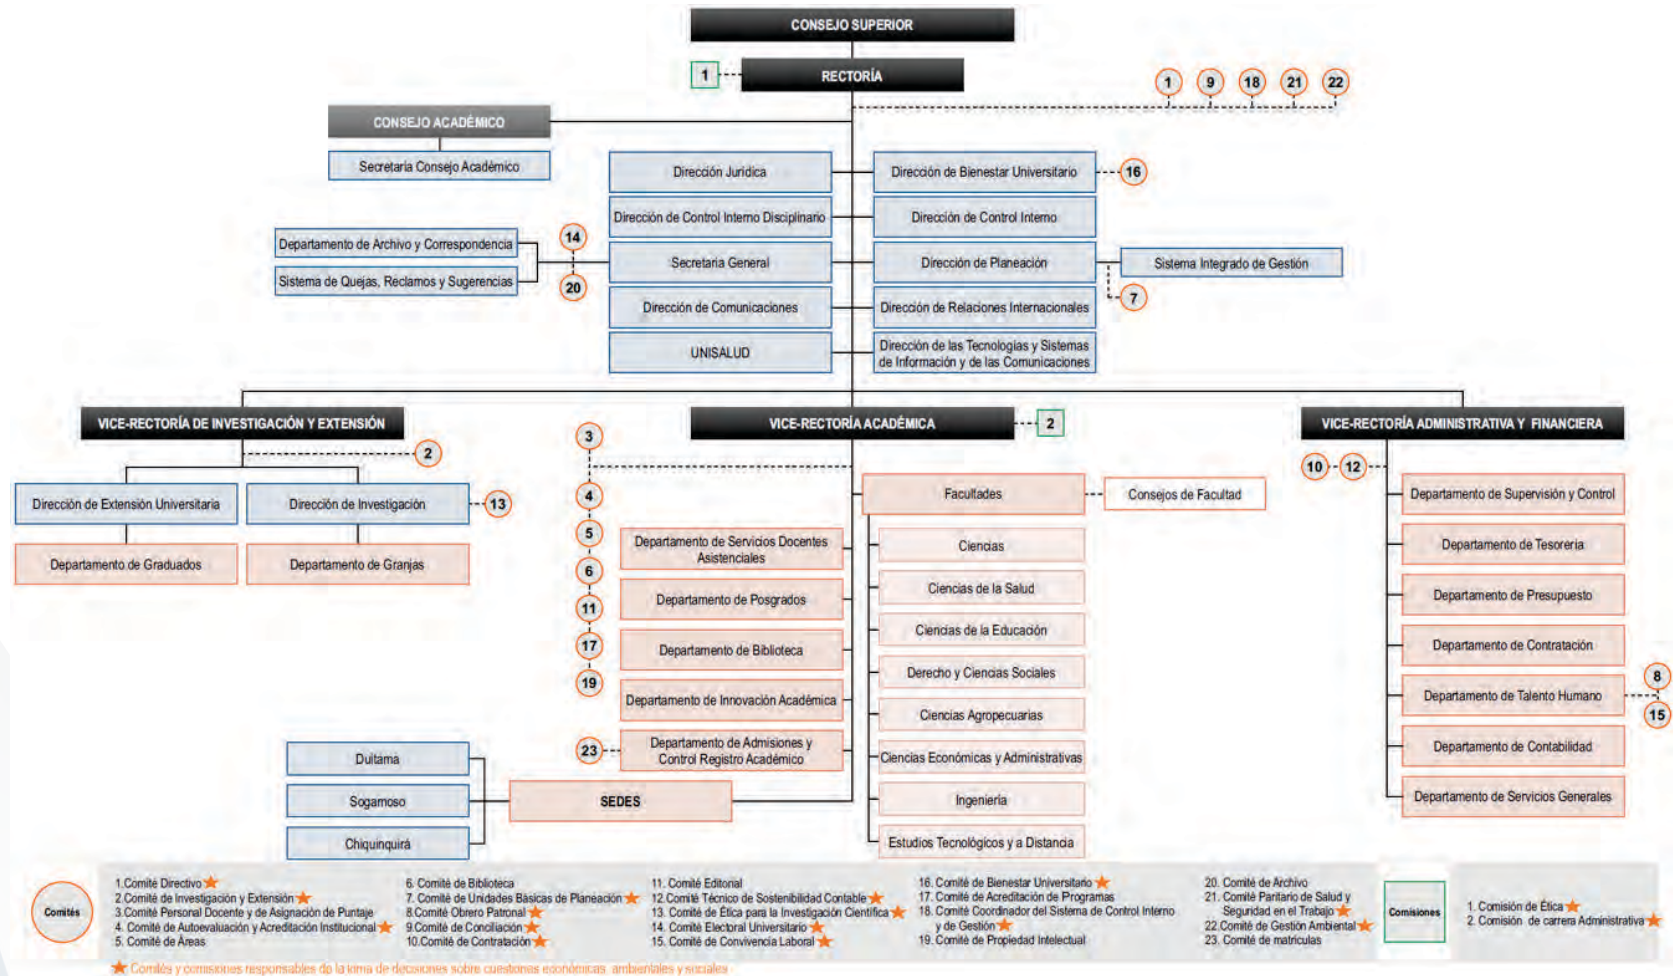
CONSEJO SUPERIOR

1 RECTORÍA

1 9 18 21 22

CONSEJO ACADÉMICO

Secretaría Consejo Académico

Dirección Jurídica

Dirección de Bienestar Universitario 16

Dirección de Control Interno Disciplinario

Dirección de Control Interno

Departamento de Archivo y Correspondencia

Sistema de Quejas, Reclamos y Sugerencias

14

20

Secretaría General

Dirección de Planeación

Sistema Integrado de Gestión

7

Dirección de Comunicaciones

Dirección de Relaciones Internacionales

UNISALUD

Dirección de las Tecnologías y Sistemas de Información y de las Comunicaciones

VICE-RECTORÍA DE INVESTIGACIÓN Y EXTENSIÓN

2

Dirección de Extensión Universitaria

Dirección de Investigación 13

Departamento de Graduados

Departamento de Granjas

VICE-RECTORÍA ACADÉMICA 2

3 4 5 6 11 17 19

Departamento de Servicios Docentes Asistenciales

Departamento de Posgrados

Departamento de Biblioteca

Departamento de Innovación Académica

23 Departamento de Admisiones y Control Registro Académico

Facultades

Consejos de Facultad

Ciencias

Ciencias de la Salud

Ciencias de la Educación

Derecho y Ciencias Sociales

Ciencias Agropecuarias

Ciencias Económicas y Administrativas

Ingeniería

Estudios Tecnológicos y a Distancia

Duitama

Sogamoso

Chiquinquirá

SEDES

VICE-RECTORÍA ADMINISTRATIVA Y FINANCIERA

10 12

Departamento de Supervisión y Control

Departamento de Tesorería

Departamento de Presupuesto

Departamento de Contratación

Departamento de Talento Humano 8 15

Departamento de Contabilidad

Departamento de Servicios Generales

Comités

1.Comité Directivo
2.Comité de Investigación y Extensión
3.Comité Personal Docente y de Asignación de Puntaje
4. Comité de Autoevaluación y Acreditación Institucional
5. Comité de Áreas

6. Comité de Biblioteca
7. Comité de Unidades Básicas de Planeación
8.Comité Obrero Patronal
9.Comité de Conciliación
10.Comité de Contratación

11. Comité Editorial
12.Comité Técnico de Sostenibilidad Contable
13. Comité de Ética para la Investigación Científica
14. Comité Electoral Universitario
15. Comité de Convivencia Laboral

16. Comité de Bienestar Universitario
17. Comité de Acreditación de Programas
18. Comité Coordinador del Sistema de Control Interno y de Gestión
19. Comité de Propiedad Intelectual

20. Comité de Archivo
21. Comité Paritario de Salud y Seguridad en el Trabajo
22.Comité de Gestión Ambiental
23. Comité de matrículas

Comisiones

1. Comisión de Ética
2. Comisión de carrera Administrativa

Comités y comisiones responsables de la toma de decisiones sobre cuestiones económicas, ambientales y sociales